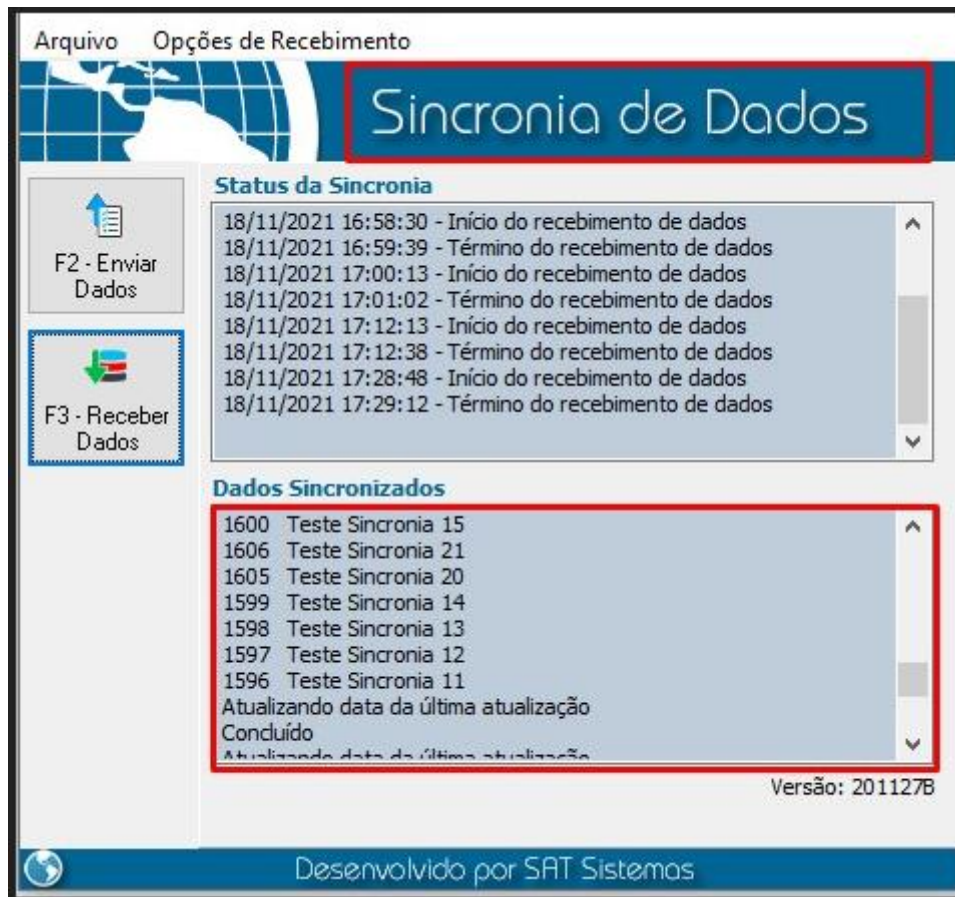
Arquivo Opções de Recebimento

Sincronia de Dados

F2 - Enviar Dados

F3 - Receber Dados

Status da Sincronia

18/11/2021 16:58:30 - Início do recebimento de dados
18/11/2021 16:59:39 - Término do recebimento de dados
18/11/2021 17:00:13 - Início do recebimento de dados
18/11/2021 17:01:02 - Término do recebimento de dados
18/11/2021 17:12:13 - Início do recebimento de dados
18/11/2021 17:12:38 - Término do recebimento de dados
18/11/2021 17:28:48 - Início do recebimento de dados
18/11/2021 17:29:12 - Término do recebimento de dados

Dados Sincronizados

1600 Teste Sincronia 15
1606 Teste Sincronia 21
1605 Teste Sincronia 20
1599 Teste Sincronia 14
1598 Teste Sincronia 13
1597 Teste Sincronia 12
1596 Teste Sincronia 11
Atualizando data da última atualização
Concluído
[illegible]

Versão: 201127B

Desenvolvido por SAT Sistemas